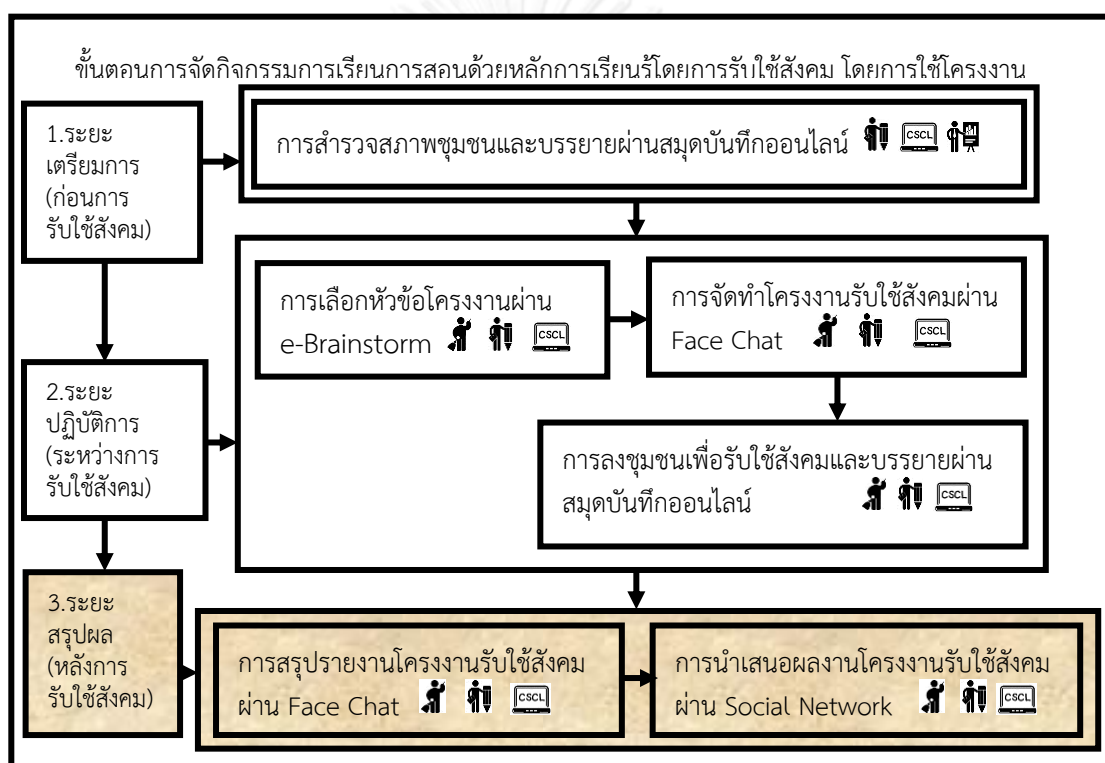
ขั้นตอนการจัดกิจกรรมการเรียนการสอนด้วยหลักการเรียนรู้โดยการรับใช้สังคม โดยการใช้โครงงาน

1.ระยะเตรียมการ (ก่อนการรับใช้สังคม)

การสำรวจสภาพชุมชนและบรรยายผ่านสมุดบันทึกออนไลน์ CSCL

2.ระยะปฏิบัติการ (ระหว่างการรับใช้สังคม)

การเลือกหัวข้อโครงงานผ่าน e-Brainstorm CSCL

การจัดทำโครงงานรับใช้สังคมผ่าน Face Chat CSCL

การลงชุมชนเพื่อรับใช้สังคมและบรรยายผ่านสมุดบันทึกออนไลน์ CSCL

3.ระยะสรุปผล (หลังการรับใช้สังคม)

การสรุปรายงานโครงงานรับใช้สังคมผ่าน Face Chat CSCL

การนำเสนอผลงานโครงงานรับใช้สังคมผ่าน Social Network CSCL